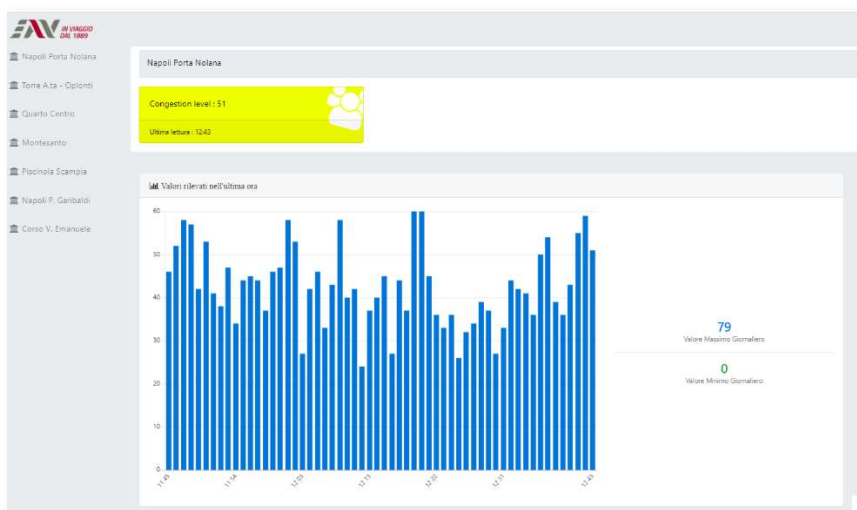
EAV IN VIAGGIO DAL 1889

Napoli Porta Nolana
Torre A.ta - Oplonti
Quarto Centro
Montesanto
Piscinola Scampia
Napoli P. Garibaldi
Corso V. Emanuele

Napoli Porta Nolana

Congestion level : 51

Ultima lettura : 12:43

Valori rilevati nell'ultima ora

60
50
40
30
20
10
0

11:45
11:54
12:03
12:13
12:22
12:31
12:43

79
Valore Massimo Giornaliero

0
Valore Minimo Giornaliero